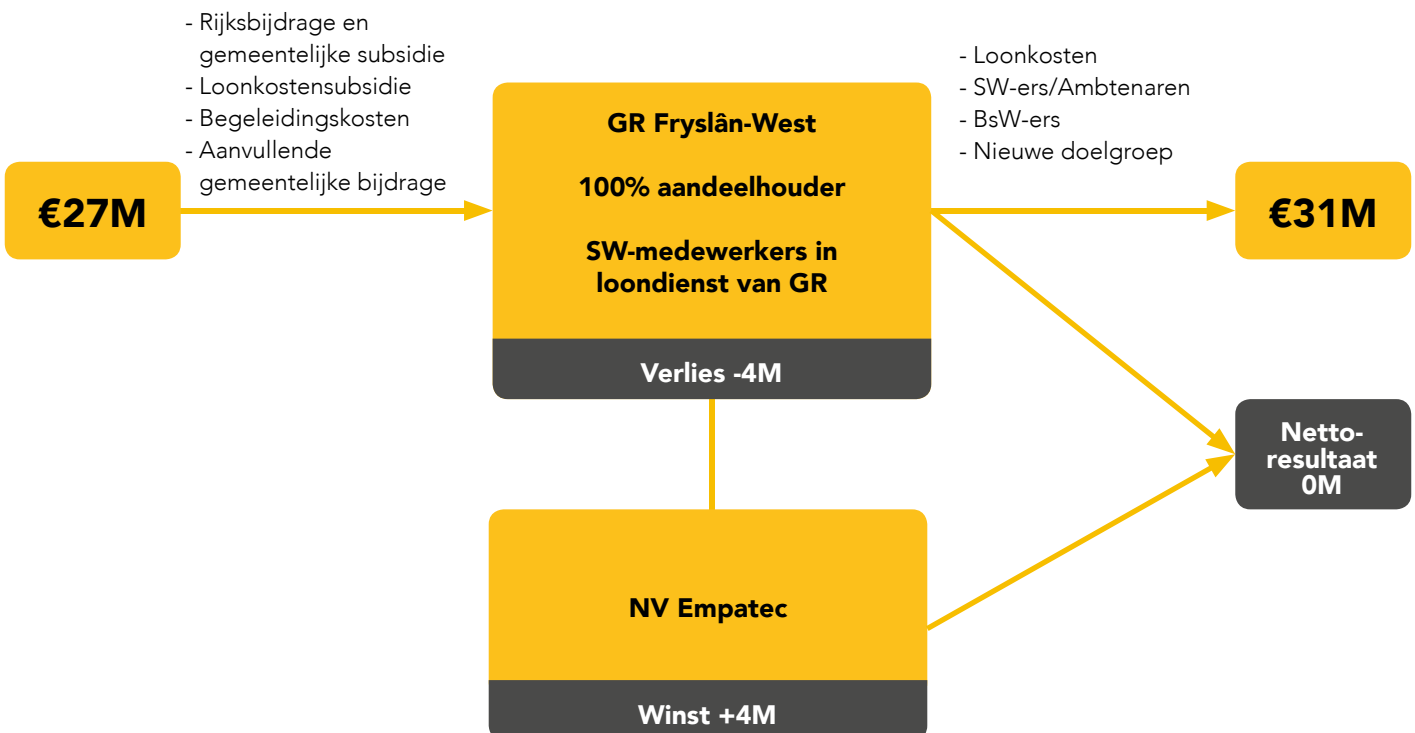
- Rijksbijdrage en gemeentelijke subsidie
- Loonkostensubsidie
- Begeleidingskosten
- Aanvullende gemeentelijke bijdrage

€27M

GR Fryslân-West

100% aandeelhouder

SW-medewerkers in loondienst van GR

Verlies -4M

- Loonkosten
- SW-ers/Ambtenaren
- BsW-ers
- Nieuwe doelgroep

€31M

Netto-resultaat 0M

NV Empatec

Winst +4M